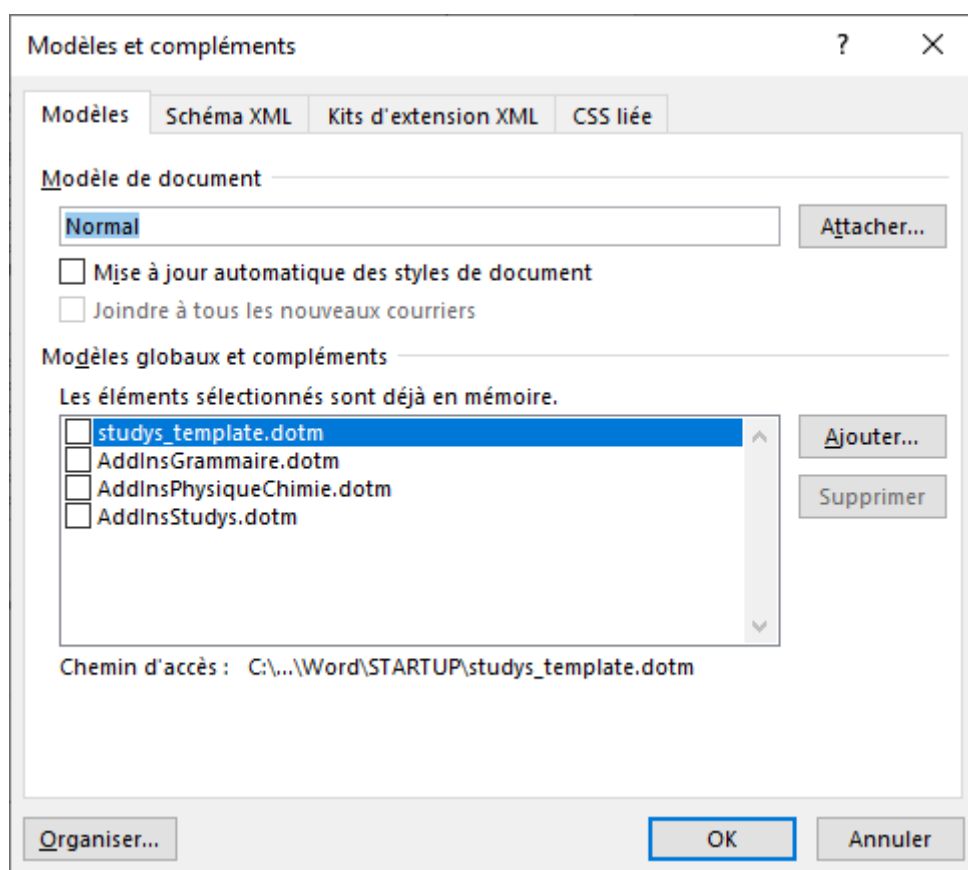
Modèles et compléments

?

Modèles | Schéma XML | Kits d'extension XML | CSS liée

Modèle de document

Normal

Attacher...

Mise à jour automatique des styles de document

Joindre à tous les nouveaux courriers

Modèles globaux et compléments

Les éléments sélectionnés sont déjà en mémoire.

studys_template.dotm
AddInsGrammaire.dotm
AddInsPhysiqueChimie.dotm
AddInsStudys.dotm

Ajouter...

Supprimer

Chemin d'accès : C:\...\Word\STARTUP\studys_template.dotm

Organiser...

OK

Annuler